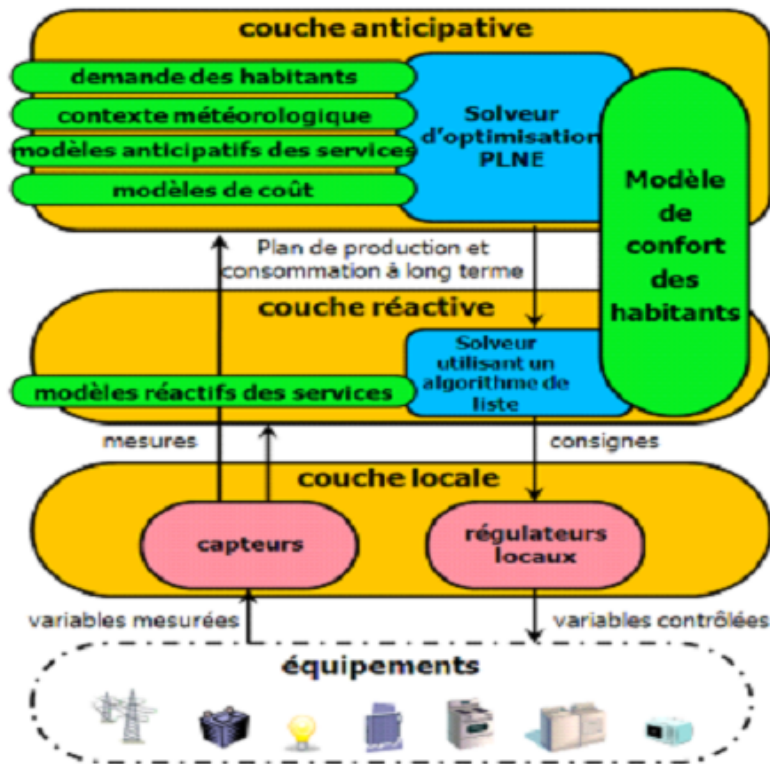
couche anticipative

demande des habitants

contexte météorologique

modèles anticipatifs des services

modèles de coût

Solveur d'optimisation PLNE

Modèle de confort des habitants

Plan de production et consommation à long terme

couche réactive

modèles réactifs des services

Solveur utilisant un algorithme de liste

mesures

consignes

couche locale

capteurs

régulateurs locaux

variables mesurées

variables contrôlées

équipements